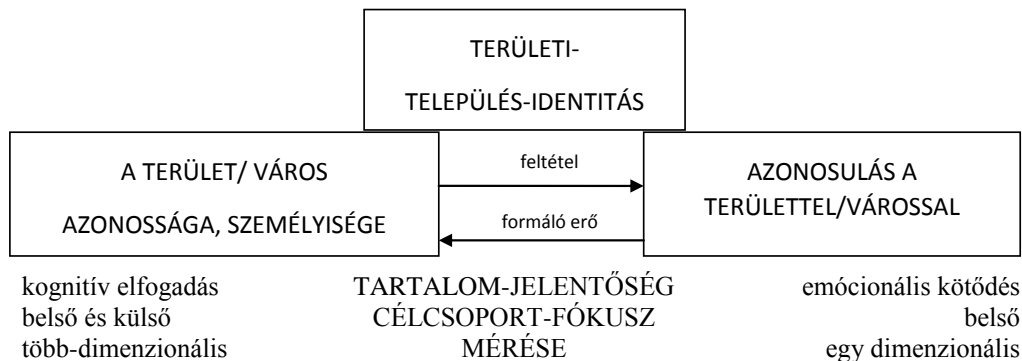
TERÜLETI-
TELEPÜLÉS-IDENTITÁS

A TERÜLET/ VÁROS
AZONOSSÁGA, SZEMÉLYISÉGE

feltétel

formáló erő

AZONOSULÁS A
TERÜLETTEL/VÁROSSAL

kognitív elfogadás
belső és külső
több-dimenzionális

TARTALOM-JELENTŐSÉG
CÉLCSOPORT-FÓKUSZ
MÉRÉSE

emócionális kötődés
belső
egy dimenzionális